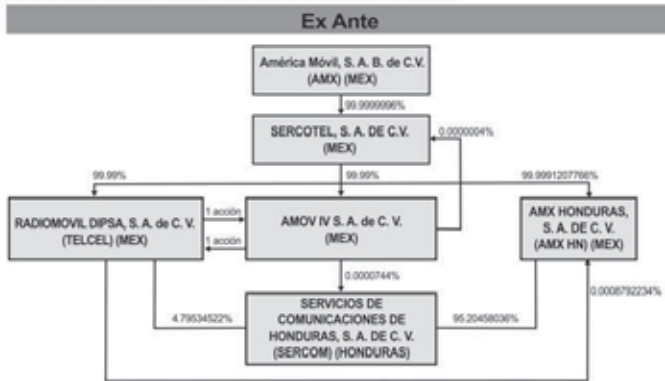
Ex Ante

América Móvil, S. A. B. de C.V. (AMX) (MEX)

99.9999996%

SERCOTEL, S. A. DE C.V. (MEX)

0.0000004%

99.99%

99.99%

99.9991207766%

RADIOMOVIL DIPSA, S. A. de C. V. (TELCEL) (MEX)

1 acción

1 acción

AMOV IV S. A. de C. V. (MEX)

AMX HONDURAS, S. A. DE C. V. (AMX HN) (MEX)

0.0000744%

0.0008792234%

4.79534522%

SERVICIOS DE COMUNICACIONES DE HONDURAS, S. A. DE C. V. (SERCOM) (HONDURAS)

95.20458036%